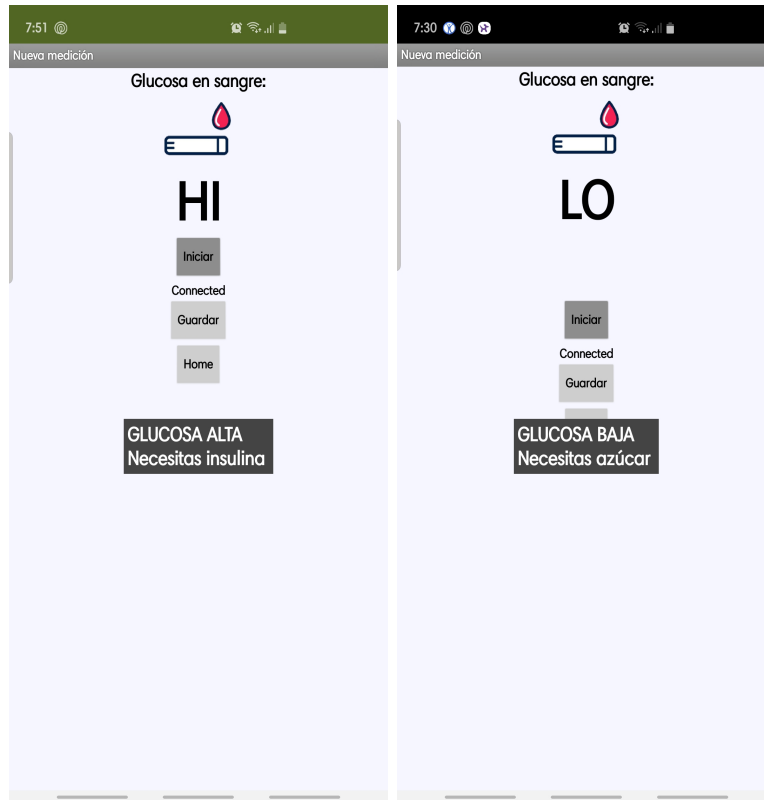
7:51

Nueva medición

Glucosa en sangre:

HI

Iniciar

Connected

Guardar

Home

GLUCOSA ALTA
Necesitas insulina

7:30

Nueva medición

Glucosa en sangre:

LO

Iniciar

Connected

Guardar

GLUCOSA BAJA
Necesitas azúcar